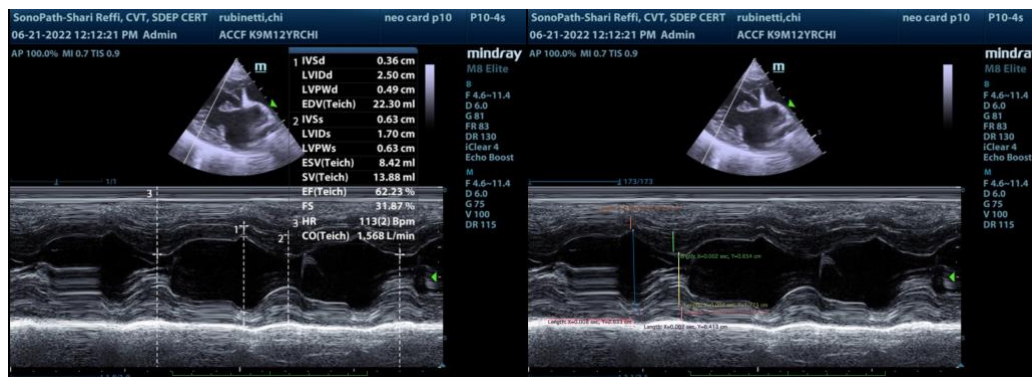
SonoPath-Shari Reffi, CVT, SDEP CERT rubinetti,chi neo card p10 P10-4s
06-21-2022 12:12:21 PM Admin ACCF K9M12YRCHI
AP 100.0% MI 0.7 TIS 0.9

| | | |
|---|---|---|
| 1 | IVSd | 0.36 cm |
| | LVIDd | 2.50 cm |
| | LVPWd | 0.49 cm |
| | EDV(Teich) | 22.30 ml |
| 2 | IVSs | 0.63 cm |
| | LVIDs | 1.70 cm |
| | LVPWs | 0.63 cm |
| | ESV(Teich) | 8.42 ml |
| | SV(Teich) | 13.88 ml |
| | EF(Teich) | 62.23 % |
| | FS | 31.87 % |
| 3 | HR | 113(2) Bpm |
| | CO(Teich) | 1.568 L/min |

mindray
M8 Elite
B
F 4.6~11.4
D 6.0
G 81
FR 83
DR 130
iClear 4
Echo Boost
M
F 4.6~11.4
D 6.0
G 75
V 100
DR 115

1/1
3
1
2

SonoPath-Shari Reffi, CVT, SDEP CERT rubinetti,chi neo card p10 P10-4s
06-21-2022 12:12:21 PM Admin ACCF K9M12YRCHI
AP 100.0% MI 0.7 TIS 0.9

mindray
M8 Elite
B
F 4.6~11.4
D 6.0
G 81
FR 83
DR 130
iClear 4
Echo Boost
M
F 4.6~11.4
D 6.0
G 75
V 100
DR 115

173/173
Length: X=0.002 sec, Y=0.634 cm
Length: X=0.039 sec, Y=0.633 cm
Length: X=0.007 sec, Y=0.419 cm
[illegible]